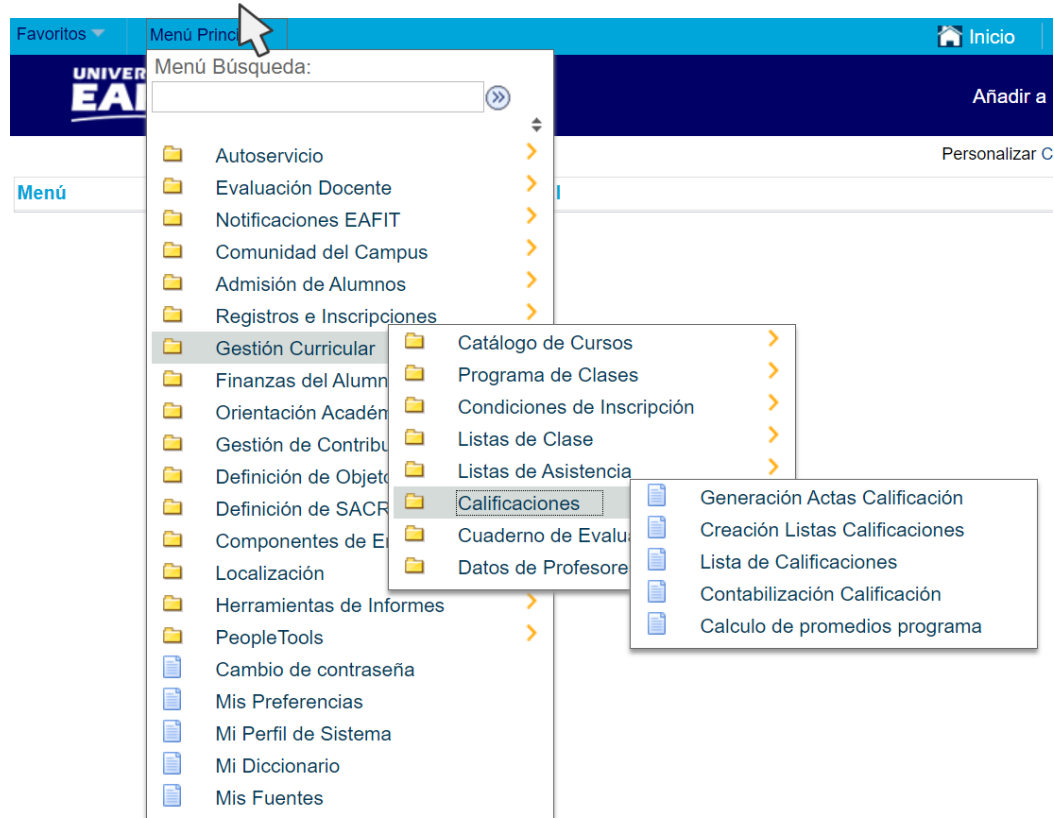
Favoritos
Menú Princi
Inicio
UNIVER
EA
Añadir a
Personalizar C
Menú
Menú Búsqueda:
Autoservicio
Evaluación Docente
Notificaciones EAFIT
Comunidad del Campus
Admisión de Alumnos
Registros e Inscripciones
Gestión Curricular
Finanzas del Alumn
Orientación Acadé
Gestión de Contribu
Definición de Objet
Definición de SACR
Componentes de E
Localización
Herramientas de Informes
PeopleTools
Cambio de contraseña
Mis Preferencias
Mi Perfil de Sistema
Mi Diccionario
Mis Fuentes

Catálogo de Cursos
Programa de Clases
Condiciones de Inscripción
Listas de Clase
Listas de Asistencia
Calificaciones
Cuaderno de Evalu
Datos de Profesore

Generación Actas Calificación
Creación Listas Calificaciones
Lista de Calificaciones
Contabilización Calificación
Calculo de promedios programa